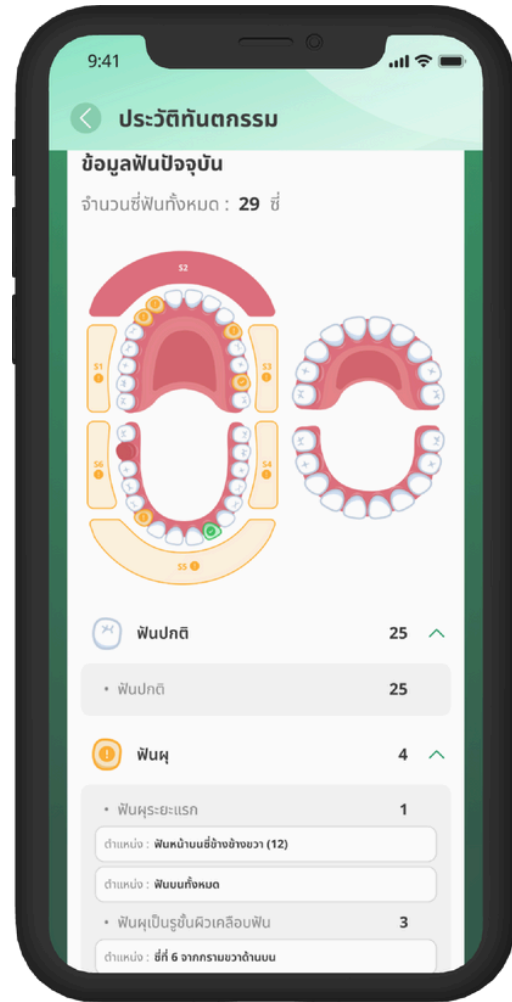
9:41

ประวัติทันตกรรม

ข้อมูลฟันปัจจุบัน

จำนวนซี่ฟันทั้งหมด : 29 ซี่

S2

S1

S3

S6

S4

S5

ฟันปกติ 25

• ฟันปกติ 25

ฟันผุ 4

• ฟันผุระยะแรก 1

ตำแหน่ง : ฟันหน้าบนซี่ข้างข้างขวา (12)

ตำแหน่ง : ฟันบนทั้งหมด

• ฟันผุเป็นรูชั้นผิวเคลือบฟัน 3

ตำแหน่ง : ซี่ที่ 6 จากกรามขวาด้านบน